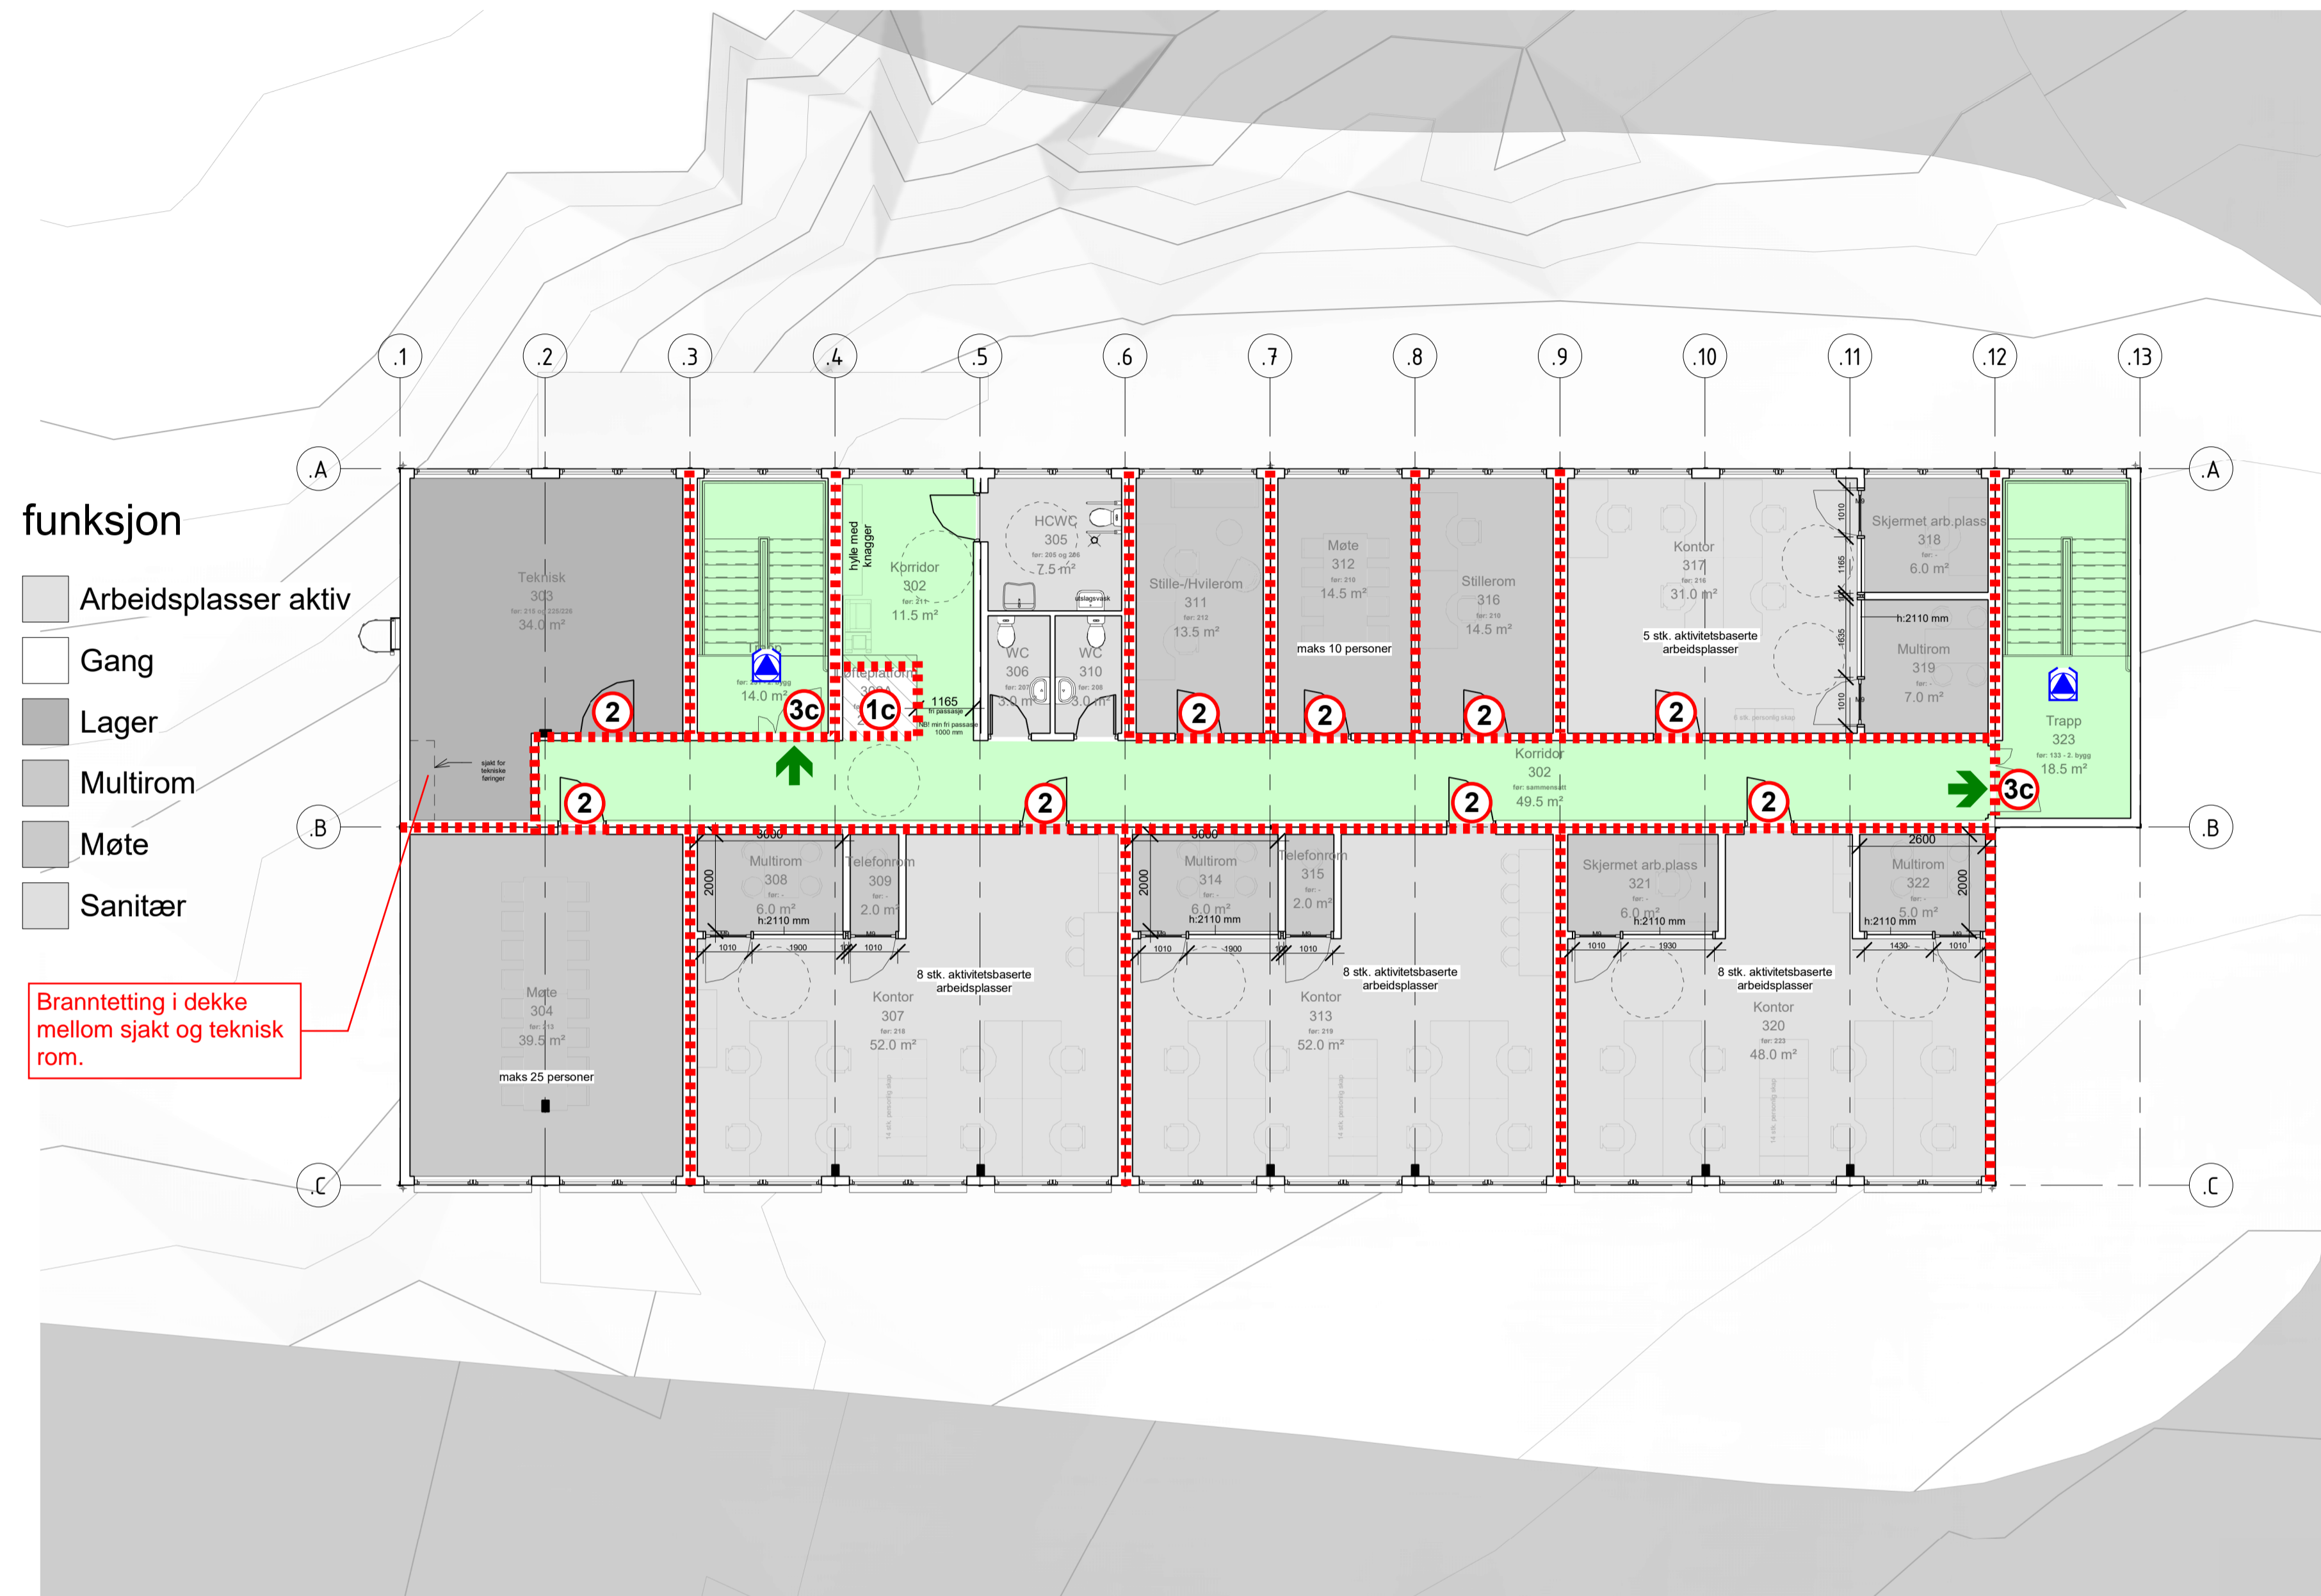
funksjon

Arbeidsplasser aktiv

Gang

Lager

Multirom

Møte

Sanitær

Branntetting i dekke mellom sjakt og teknisk rom.

.1 .2 .3 .4 .5 .6 .7 .8 .9 .10 .11 .12 .13

.A .A .B .B .C .C

Teknisk
303
før: 215 og 225/226
34.0 m²

sjakt for tekniske føringer

hylle med knagger

Korridor
302
før: 211
11.5 m²

14.0 m²

3c

1c

Møteplattform
300A

1165
fri passasje
NB! min fri passasje 1000 mm

HCWC
305
før: 205 og 206
7.5 m²

utslagsvask

WC
306
før: 207
3.0 m²

WC
310
før: 208
3.0 m²

Stille-/Hvilerom
311
før: 212
13.5 m²

Møte
312
før: 210
14.5 m²

maks 10 personer

Stillerom
316
før: 210
14.5 m²

Kontor
317
før: 216
31.0 m²

5 stk. aktivitetsbaserte arbeidsplasser

1010 1165 1635 1010

Skjermet arb.plass
318
før: -
6.0 m²

h:2110 mm

Multirom
319
før: -
7.0 m²

6 stk. personlig skap

Trapp
323
før: 133 - 2. bygg
18.5 m²

3c

2 2 2 2 2 2 2 2 2 2

Korridor
302
før: sammensatt
49.5 m²

3000

2000

Multirom
308
før: -
6.0 m²
h:2110 mm

Telefonrom
309
før: -
2.0 m²

1010 1900 1010

8 stk. aktivitetsbaserte arbeidsplasser

Kontor
307
før: 218
52.0 m²

14 stk. personlig skap

3000

2000

Multirom
314
før: -
6.0 m²
h:2110 mm

Telefonrom
315
før: -
2.0 m²

1010 1900 1010

8 stk. aktivitetsbaserte arbeidsplasser

Kontor
313
før: 219
52.0 m²

14 stk. personlig skap

Skjermet arb.plass
321
før: -
6.0 m²
h:2110 mm

1010 1930

8 stk. aktivitetsbaserte arbeidsplasser

Kontor
320
før: 223
48.0 m²

14 stk. personlig skap

2600

Multirom
322
før: -
5.0 m²
h:2110 mm

2000

1430 1010

Møte
304
før: 213
39.5 m²

maks 25 personer